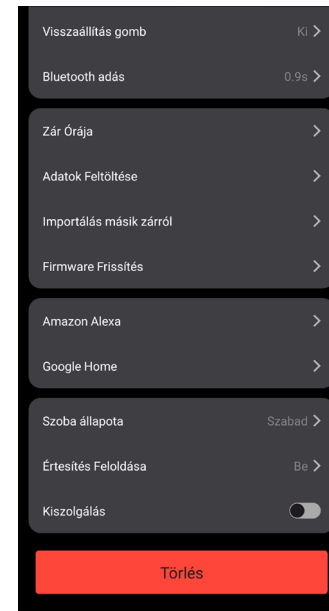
Visszaállítás gomb Ki >

Bluetooth adás 0.9s >

Zár Órája >

Adatok Feltöltése >

Importálás másik zárról >

Firmware Frissítés >

Amazon Alexa >

Google Home >

Szoba állapota Szabad >

Értesítés Feloldása Be >

Kiszolgálás

Törlés